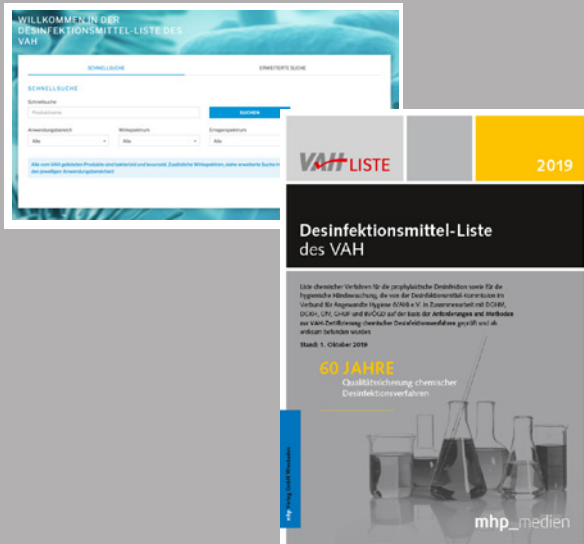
WILLKOMMEN IN DER DESINFEKTIONSMITTEL-LISTE DES VAH

SCHNELLSUCHE

ERWEITERTE SUCHE

SCHNELLSUCHE

Schnellsuche

Produktname

SUCHEN

Anwendungsbereich

Alle

Wirkspektrum

Alle

Erregerspektrum

Alle

Alle vom VAH gelisteten Produkte sind bakterizid und levurozid. Zusätzliche Wirkspektren, siehe erweiterte Suche in den jeweiligen Anwendungsbereichen

VAH LISTE

2019

Desinfektionsmittel-Liste des VAH

Liste chemischer Verfahren für die prophylaktische Desinfektion sowie für die hygienische Händewaschung, die von der Desinfektionsmittel-Kommission im Verbund für Angewandte Hygiene (VAH) e.V. in Zusammenarbeit mit DGHM, DGKH, GHUP und BVÖGD auf der Basis der Anforderungen und Methoden zur VAH-Zertifizierung chemischer Desinfektionsverfahren geprüft und als wirksam befunden wurden

Stand: 1. Oktober 2019

60 JAHRE

Qualitätssicherung chemischer Desinfektionsverfahren

mhp Verlag GmbH Wiesbaden

mhp_medien